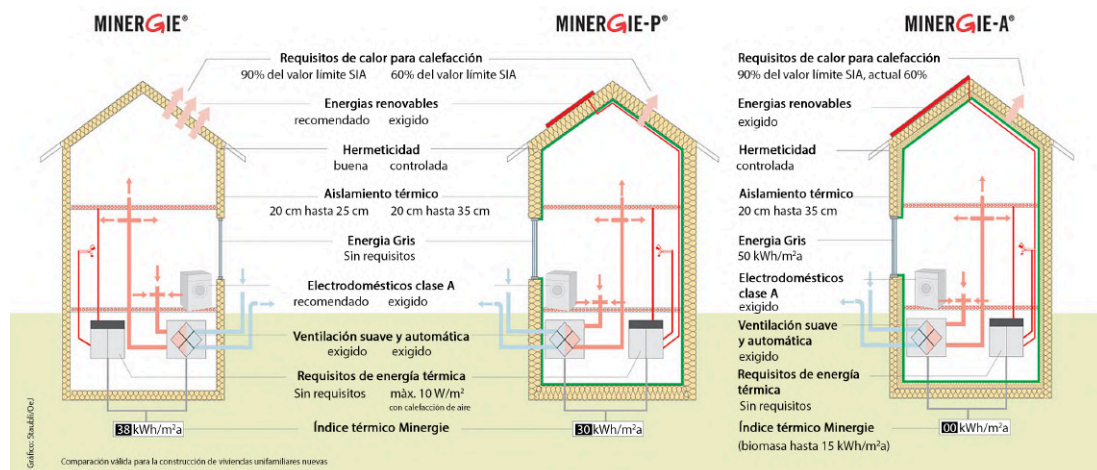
MINERGIE®

MINERGIE-P®

MINERGIE-A®

Requisitos de calor para calefacción
90% del valor límite SIA 60% del valor límite SIA

Energias renovables
recomendado exigido

Hermeticidad
buena controlada

Aislamiento térmico
20 cm hasta 25 cm 20 cm hasta 35 cm

Energia Gris
Sin requisitos

Electrodomésticos clase A
recomendado exigido

Ventilación suave y automática
exigido exigido

Requisitos de energía térmica
Sin requisitos màx. 10 W/m²
con calefacción de aire

38 kWh/m²a

Índice térmico Minergie

30 kWh/m²a

Requisitos de calor para calefacción
90% del valor límite SIA, actual 60%

Energias renovables
exigido

Hermeticidad
controlada

Aislamiento térmico
20 cm hasta 35 cm

Energia Gris
50 kWh/m²a

Electrodomésticos clase A
exigido

Ventilación suave y automática
exigido

Requisitos de energía térmica
Sin requisitos

Índice térmico Minergie
(biomasa hasta 15 kWh/m²a)

00 kWh/m²a

Gráfico: Staubli/Oe/

Comparación válida para la construcción de viviendas unifamiliares nuevas